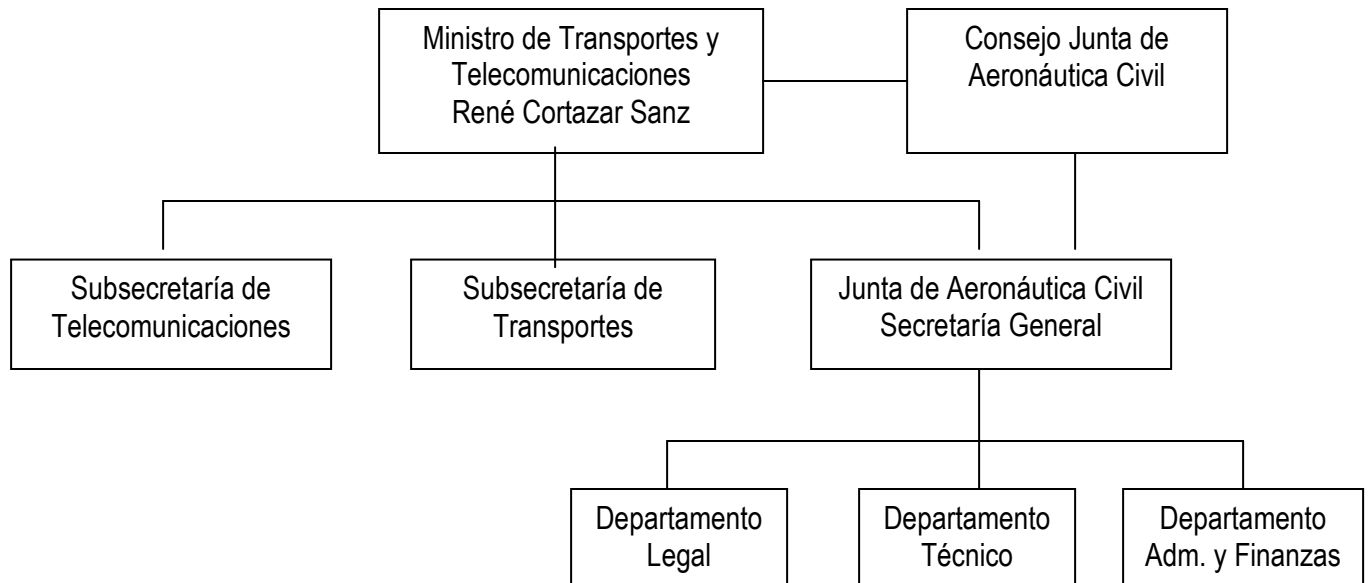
Ministro de Transportes y Telecomunicaciones
René Cortazar Sanz

Consejo Junta de Aeronáutica Civil

Subsecretaría de Telecomunicaciones

Subsecretaría de Transportes

Junta de Aeronáutica Civil
Secretaría General

Departamento Legal

Departamento Técnico

Departamento Adm. y Finanzas